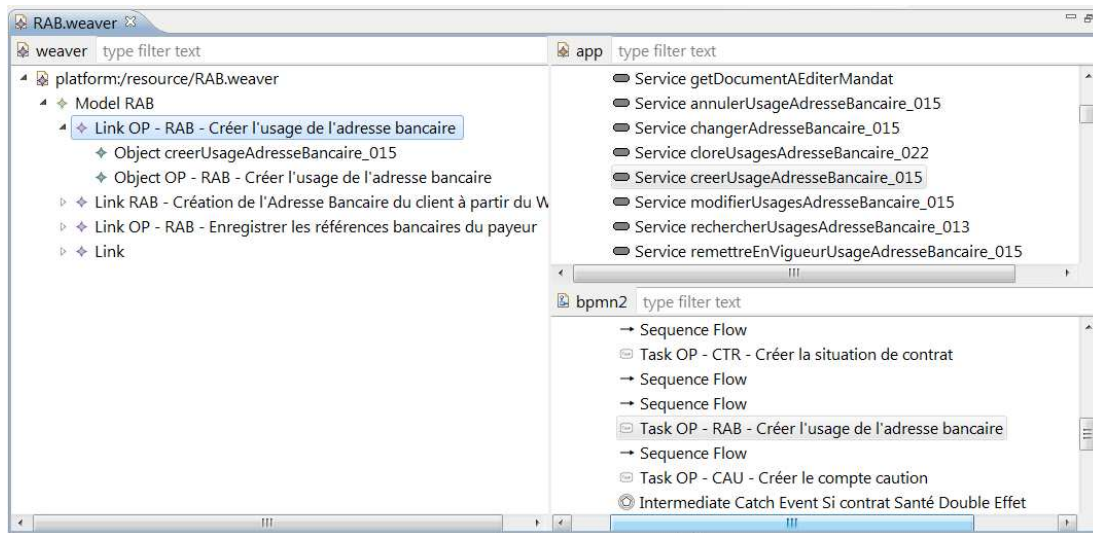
RAB.weaver ☒

weaver type filter text

platform:/resource/RAB.weaver
Model RAB
Link OP - RAB - Créer l'usage de l'adresse bancaire
Object creerUsageAdresseBancaire_015
Object OP - RAB - Créer l'usage de l'adresse bancaire
Link RAB - Création de l'Adresse Bancaire du client à partir du W
Link OP - RAB - Enregistrer les références bancaires du payeur
Link

app type filter text

Service getDocumentAEditerMandat
Service annulerUsageAdresseBancaire_015
Service changerAdresseBancaire_015
Service cloreUsagesAdresseBancaire_022
Service creerUsageAdresseBancaire_015
Service modifierUsagesAdresseBancaire_015
Service rechercherUsagesAdresseBancaire_013
Service remettreEnVigueurUsageAdresseBancaire_015

bpmn2 type filter text

→ Sequence Flow
Task OP - CTR - Créer la situation de contrat
→ Sequence Flow
→ Sequence Flow
Task OP - RAB - Créer l'usage de l'adresse bancaire
→ Sequence Flow
Task OP - CAU - Créer le compte caution
Intermediate Catch Event Si contrat Santé Double Effet